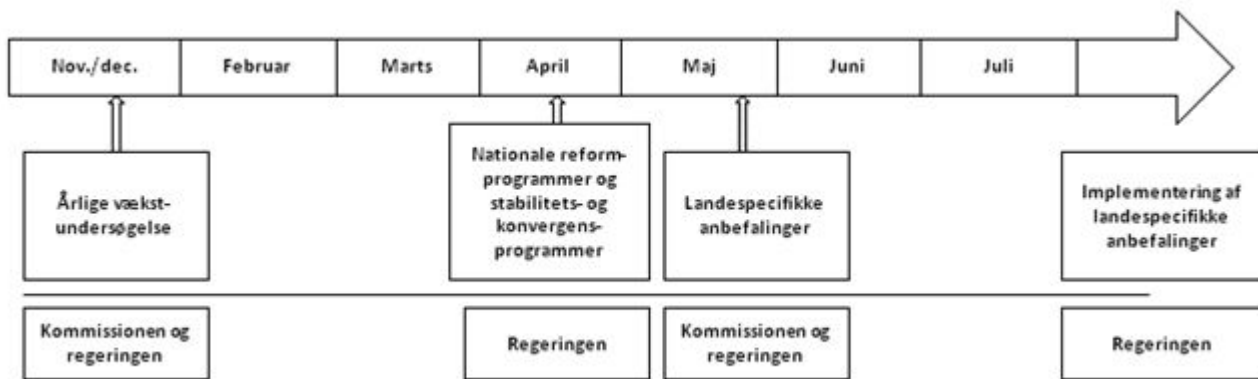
Nov./dec.
Februar
Marts
April
Maj
Juni
Juli

Årlige vækstundersøgelse

Nationale reformprogrammer og stabilitets- og konvergensprogrammer

Landespecifikke anbefalinger

Implementering af landespecifikke anbefalinger

Kommissionen og regeringen

Regeringen

Kommissionen og regeringen

Regeringen